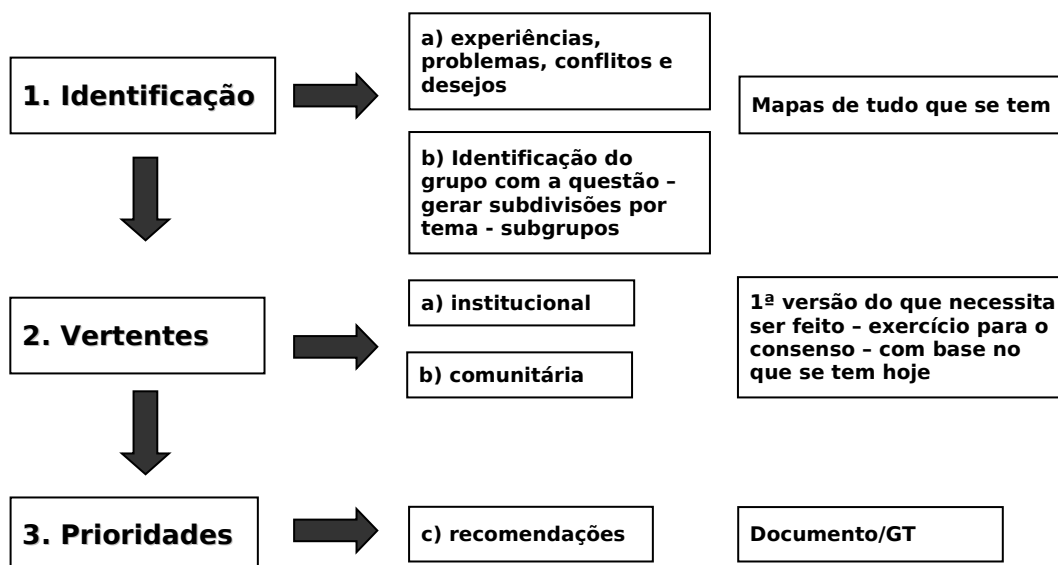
1. Identificação

a) experiências, problemas, conflitos e desejos

Mapas de tudo que se tem

b) Identificação do grupo com a questão – gerar subdivisões por tema - subgrupos

2. Vertentes

a) institucional

b) comunitária

1ª versão do que necessita ser feito – exercício para o consenso – com base no que se tem hoje

3. Prioridades

c) recomendações

Documento/GT